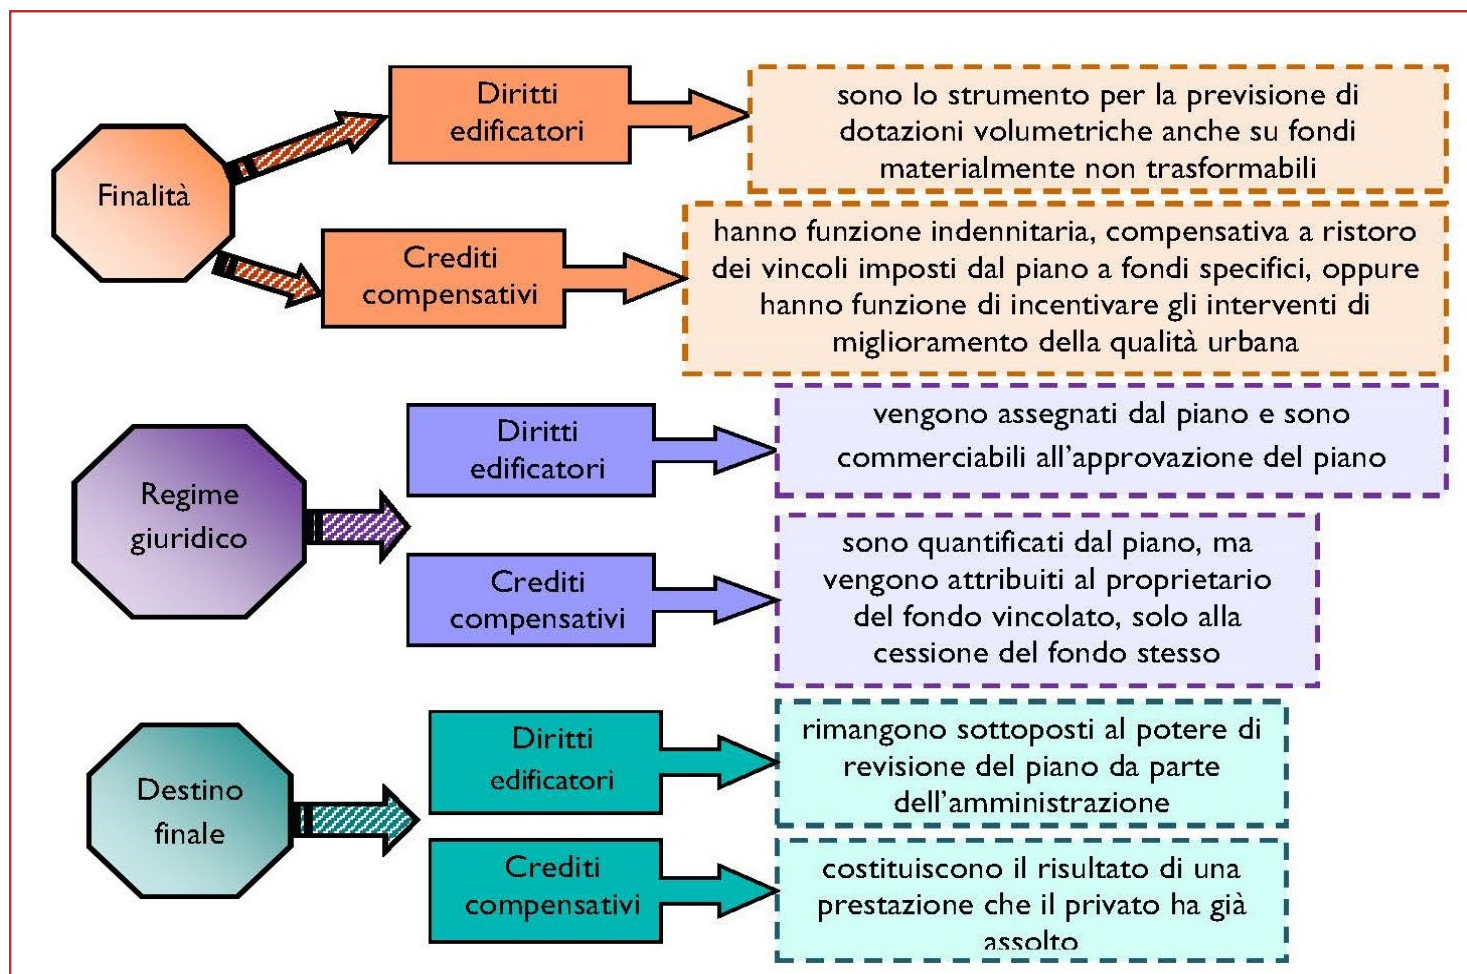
Finalità

Diritti edificatori

sono lo strumento per la previsione di dotazioni volumetriche anche su fondi materialmente non trasformabili

Crediti compensativi

hanno funzione indennitaria, compensativa a ristoro dei vincoli imposti dal piano a fondi specifici, oppure hanno funzione di incentivare gli interventi di miglioramento della qualità urbana

Regime giuridico

Diritti edificatori

vengono assegnati dal piano e sono commerciabili all'approvazione del piano

Crediti compensativi

sono quantificati dal piano, ma vengono attribuiti al proprietario del fondo vincolato, solo alla cessione del fondo stesso

Destino finale

Diritti edificatori

rimangono sottoposti al potere di revisione del piano da parte dell'amministrazione

Crediti compensativi

costituiscono il risultato di una prestazione che il privato ha già assolto